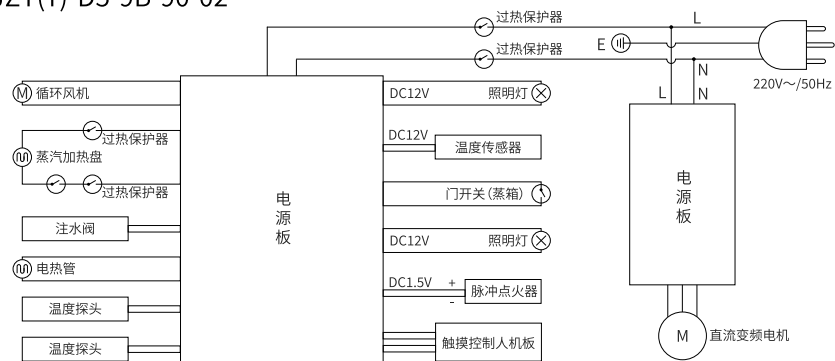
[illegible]21(1) D5 9B 90 02

过热保护器
L
过热保护器
E
N
220V~/50Hz
L
N
Ⓜ 循环风机
DC12V
照明灯
过热保护器
DC12V
温度传感器
蒸汽加热盘
过热保护器
电源板
门开关(蒸箱)
电源板
注水阀
DC12V
照明灯
电热管
DC1.5V
+
-
脉冲点火器
温度探头
温度探头
触摸控制人机板
M
直流变频电机